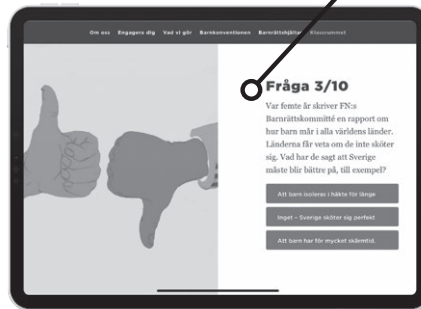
Om oss Engagera dig Vad vi gör Barnkonventionen Barnrättshjältar Klassrummet

Fråga 3/10

Var femte år skriver FN:s Barnrättskommitté en rapport om hur barn mår i alla världens länder. Länderna får veta om de inte sköter sig. Vad har de sagt att Sverige måste bli bättre på, till exempel?

Att barn isoleras i häkte för länge

Inget – Sverige sköter sig perfekt

Att barn har för mycket skärmtid.